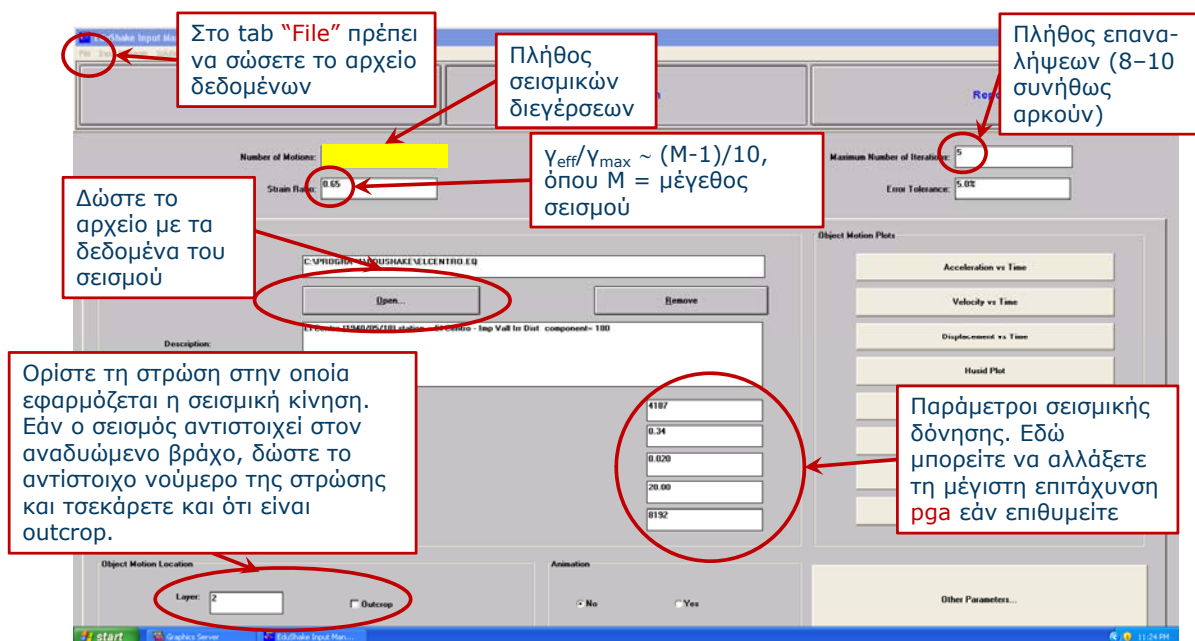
Στο tab "File" πρέπει να σώσετε το αρχείο δεδομένων

Πλήθος σεισμικών διεγέρσεων

Πλήθος επαναλήψεων (8–10 συνήθως αρκούν)

EduShake Input Man

File

Repo

Number of Motions:

Strain Ratio: 0.65

$\gamma_{eff}/\gamma_{max} \sim (M-1)/10$, όπου M = μέγεθος σεισμού

Maximum Number of Iterations: 5

Error Tolerance: 5.0%

Δώστε το αρχείο με τα δεδομένα του σεισμού

Object Motion Plots

C:\PROGRA~1\EDUSHAKE\ELCENTRO.EQ

Acceleration vs Time

Open...

Remove

Velocity vs Time

Description:

El Centro [1940/05/18] station = El Centro - Imp Vall Irr Dist component= 180

Displacement vs Time

Husid Plot

Ορίστε τη στρώση στην οποία εφαρμόζεται η σεισμική κίνηση. Εάν ο σεισμός αντιστοιχεί στον αναδυόμενο βράχο, δώστε το αντίστοιχο νούμερο της στρώσης και τσεκάρετε και ότι είναι outcrop.

4187

0.34

0.020

20.00

8192

Παράμετροι σεισμικής δόνησης. Εδώ μπορείτε να αλλάξετε τη μέγιστη επιτάχυνση pga εάν επιθυμείτε

Object Motion Location

Layer: 2

Outcrop

Animation

No

Yes

Other Parameters...

start

Graphics Server

EduShake Input Man...

11:24 PM